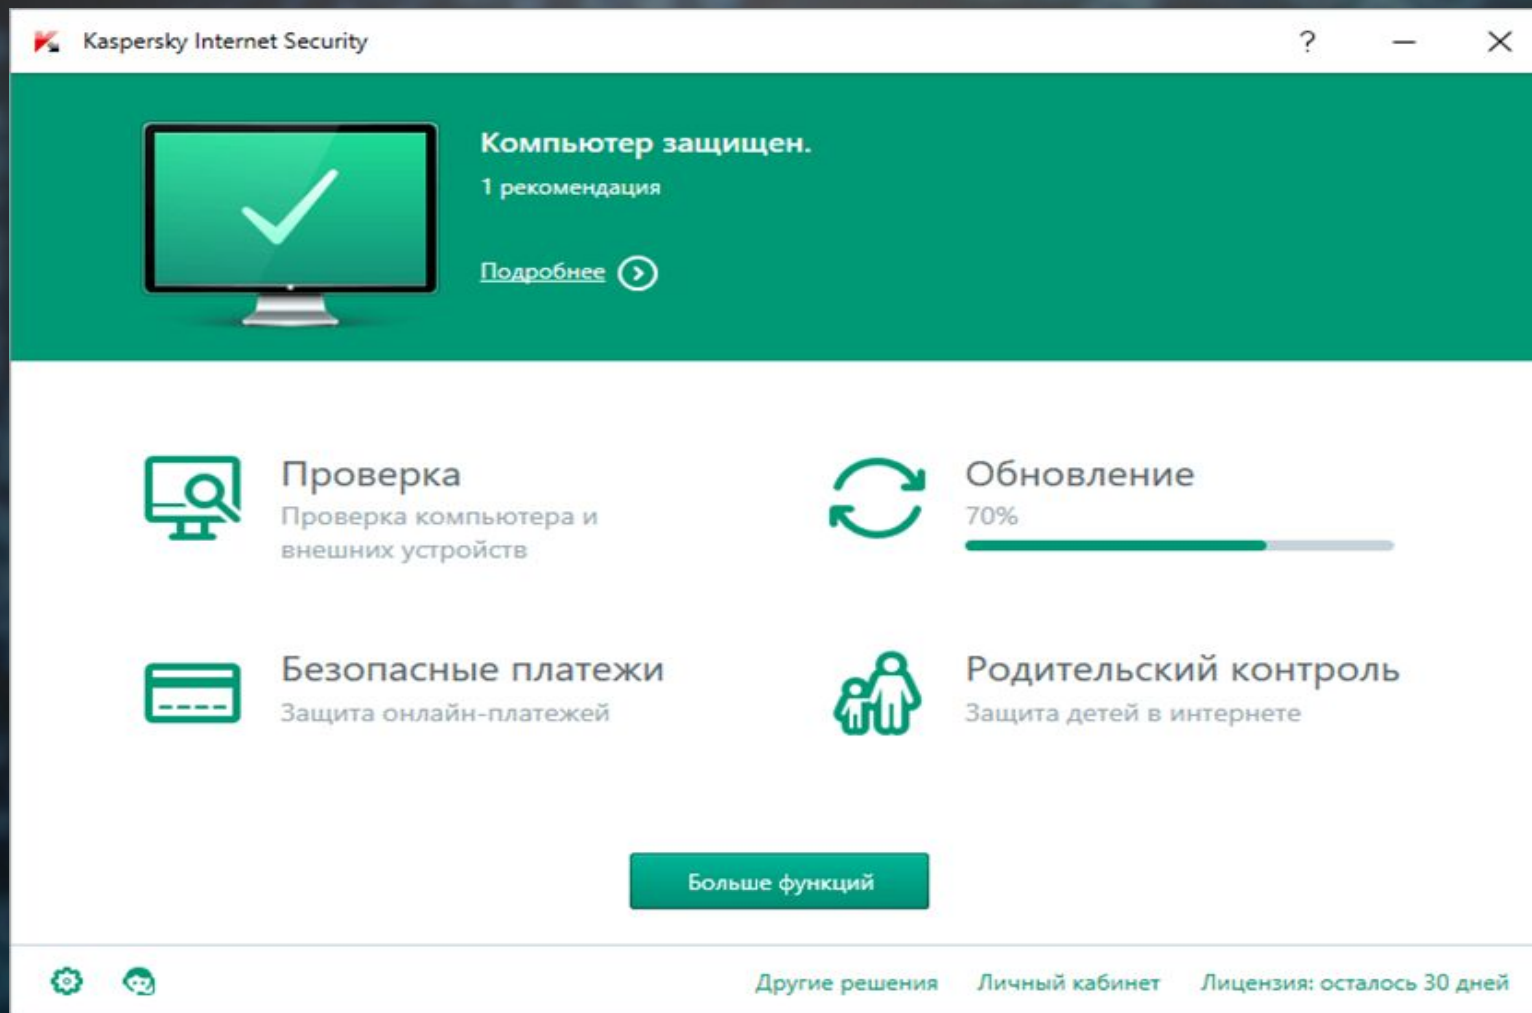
Kaspersky Internet Security

?

Компьютер защищен.

1 рекомендация

Подробнее

Проверка
Проверка компьютера и внешних устройств

Обновление
70%

Безопасные платежи
Защита онлайн-платежей

Родительский контроль
Защита детей в интернете

Больше функций

Другие решения Личный кабинет Лицензия: осталось 30 дней